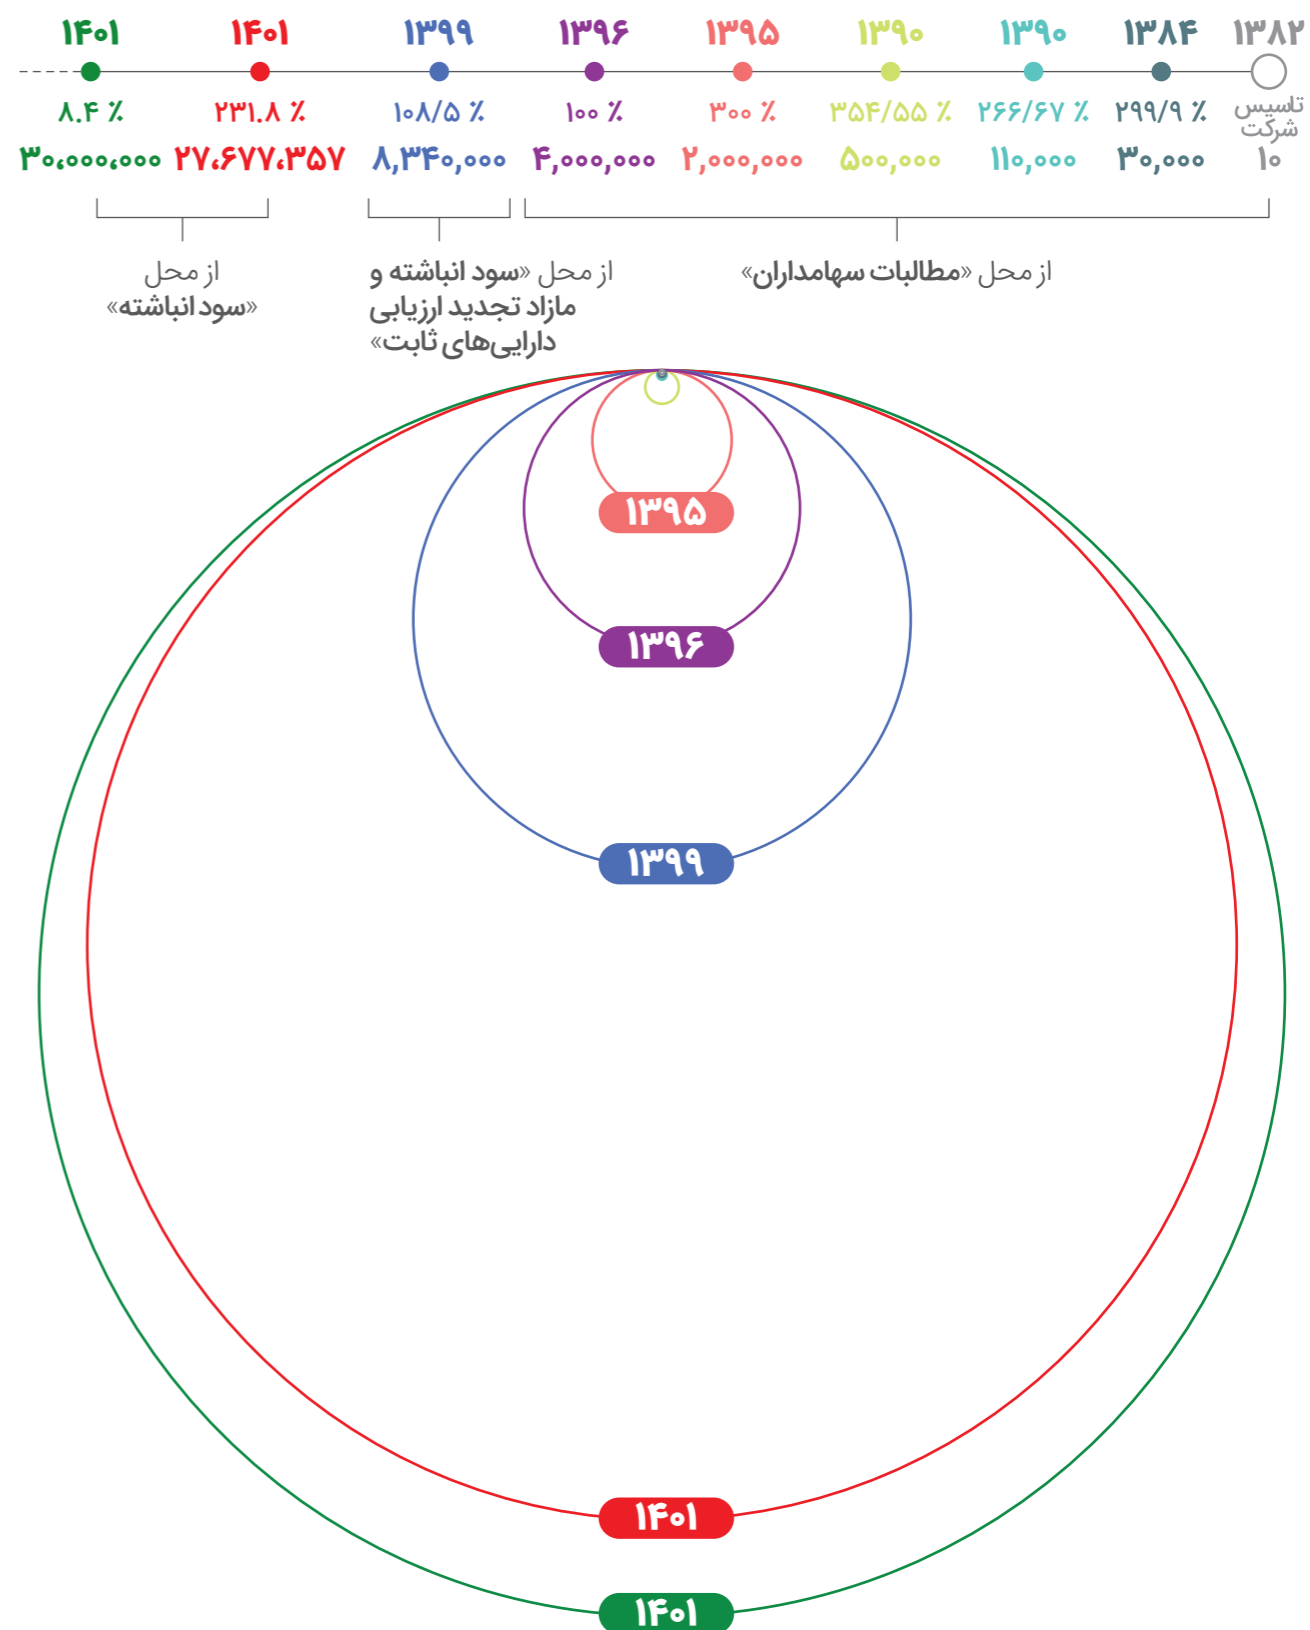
۱۳۸۲
تاسیس شرکت
۱۰

۱۳۸۴
۲۹۹/۹ ٪
۳۰,۰۰۰

۱۳۹۰
۲۶۶/۶۷ ٪
۱۱۰,۰۰۰

۱۳۹۰
۳۵۴/۵۵ ٪
۵۰۰,۰۰۰

۱۳۹۵
۳۰۰ ٪
۲,۰۰۰,۰۰۰

۱۳۹۶
۱۰۰ ٪
۴,۰۰۰,۰۰۰

۱۳۹۹
۱۰۸/۵ ٪
۸,۳۴۰,۰۰۰

۱۴۰۱
۲۳۱.۸ ٪
۲۷،۶۷۷،۳۵۷

۱۴۰۱
۸.۴ ٪
۳۰،۰۰۰،۰۰۰

از محل «مطالبات سهامداران»

از محل «سود انباشته و مازاد تجدید ارزیابی دارایی‌های ثابت»

از محل «سود انباشته»

۱۳۹۵
۱۳۹۶
۱۳۹۹
۱۴۰۱
۱۴۰۱